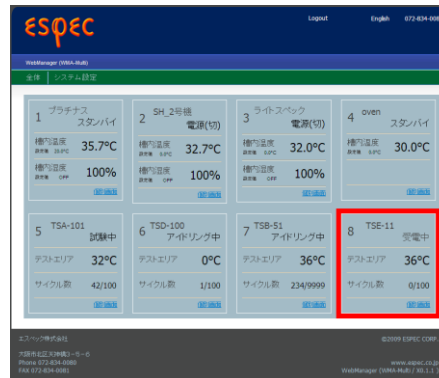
espec

Logout English 072-834-

WebManager (WMA-Multi)

全体 システム設定

1 プラチナス スタンバイ
槽内温度 設定値 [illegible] 35.7°C
槽内湿度 設定値 OFF 100%
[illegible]

2 SH_2号機 電源(切)
槽内温度 設定値 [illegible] 32.7°C
槽内湿度 設定値 OFF 100%
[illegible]

3 ライトスペック 電源(切)
槽内温度 設定値 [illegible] 32.0°C
槽内湿度 設定値 OFF 100%
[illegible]

4 oven スタンバイ
槽内温度 設定値 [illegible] 30.0°C
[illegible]

5 TSA-101 試験中
テストエリア 32°C
サイクル数 42/100
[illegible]

6 TSD-100 アイドリング中
テストエリア 0°C
サイクル数 1/100
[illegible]

7 TSB-51 アイドリング中
テストエリア 36°C
サイクル数 234/9999
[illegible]

8 TSE-11 受電中
テストエリア 36°C
サイクル数 0/100
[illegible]

エスペック株式会社
大阪市北区天神橋3-5-6
Phone 072-834-0080
FAX 072-834-0081

©2009 ESPEC CORP.
www.espec.co.jp
WebManager (WMA-Multi) Ver.1.1